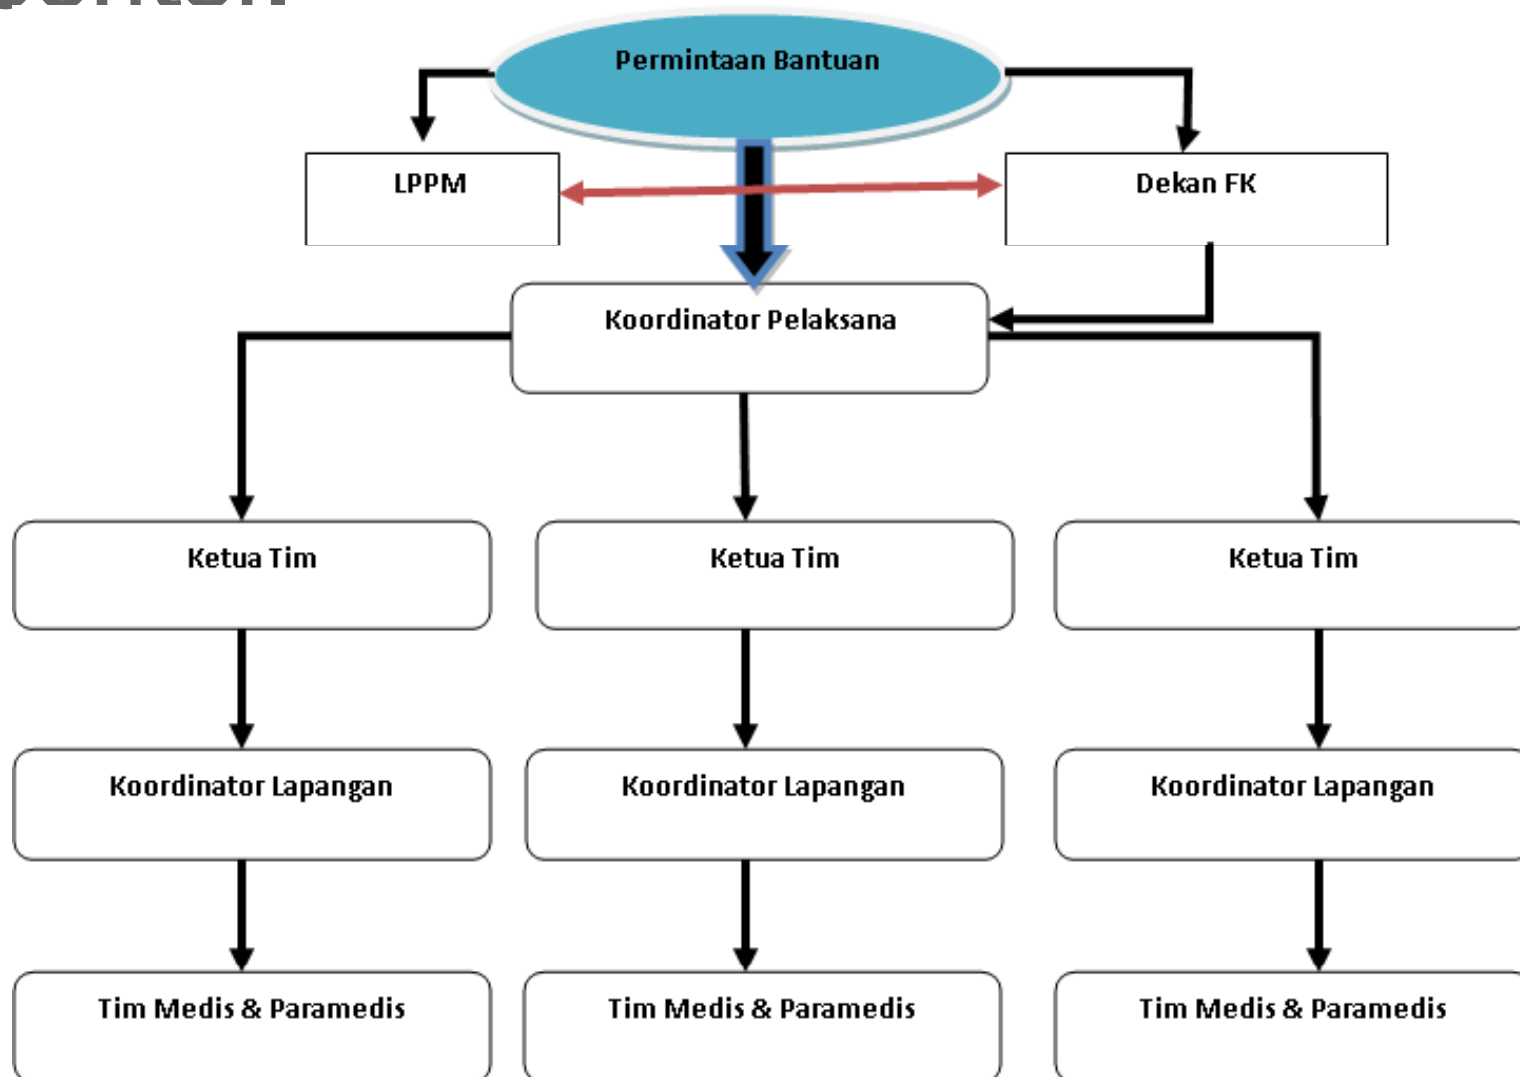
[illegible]

Permintaan Bantuan

LPPM

Dekan FK

Koordinator Pelaksana

Ketua Tim

Ketua Tim

Ketua Tim

Koordinator Lapangan

Koordinator Lapangan

Koordinator Lapangan

Tim Medis & Paramedis

Tim Medis & Paramedis

Tim Medis & Paramedis